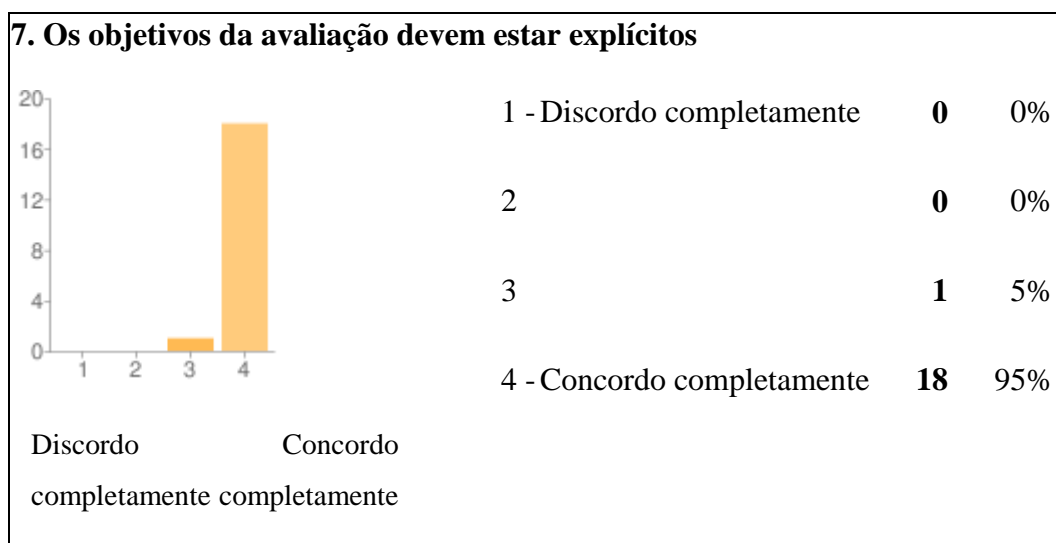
**7. Os objetivos da avaliação devem estar explícitos**

20
16
12
8
4
0
1 2 3 4

Discordo completamente Concordo completamente

| | | |
|---|---|---|
| 1 - Discordo completamente | **0** | 0% |
| 2 | **0** | 0% |
| 3 | **1** | 5% |
| 4 - Concordo completamente | **18** | 95% |